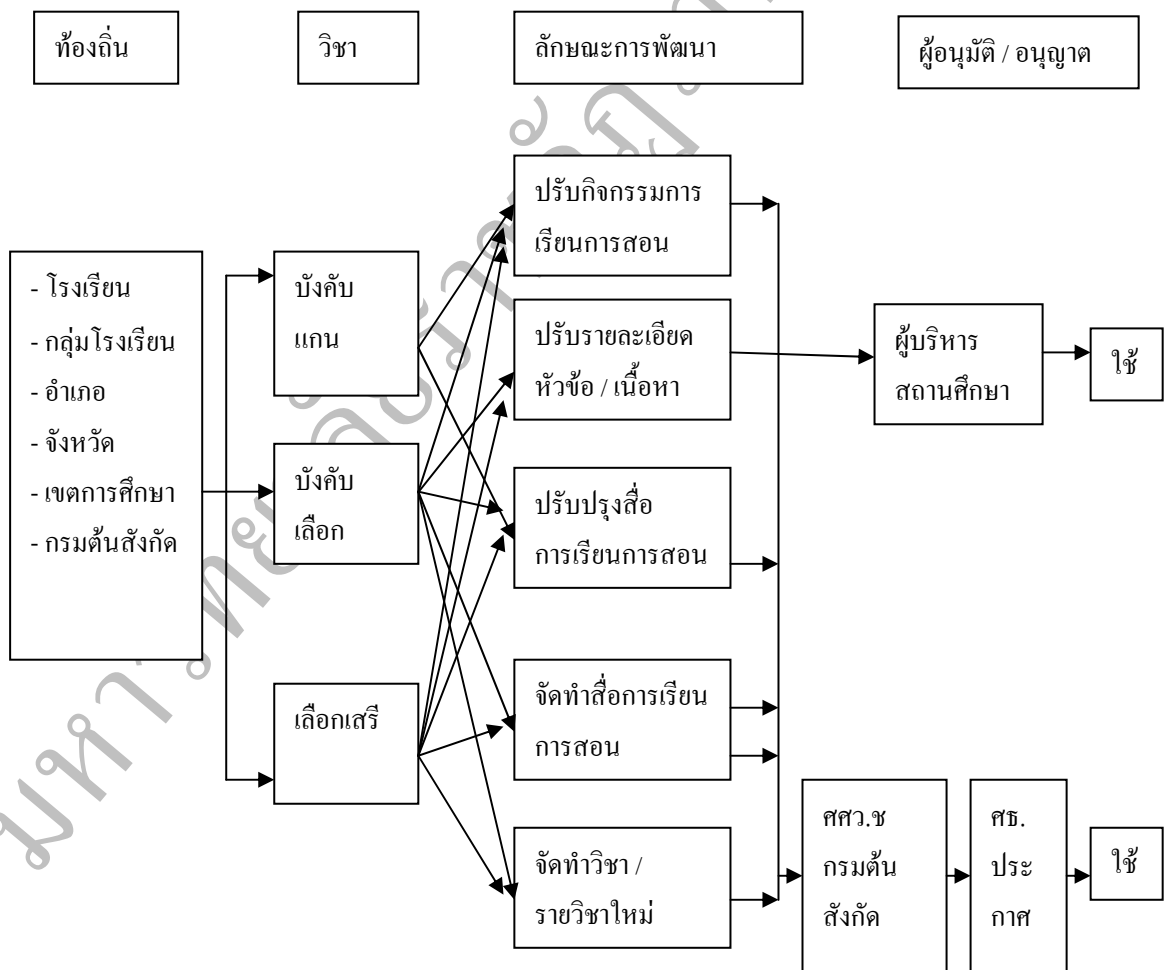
ท้องถิ่น

วิชา

ลักษณะการพัฒนา

ผู้อนุมัติ / อนุญาต

- โรงเรียน
- กลุ่มโรงเรียน
- อำเภอ
- จังหวัด
- เขตการศึกษา
- กรมต้นสังกัด

บังคับแกน

บังคับเลือก

เลือกเสรี

ปรับกิจกรรมการเรียนการสอน

ปรับรายละเอียดหัวข้อ / เนื้อหา

ปรับปรุงสื่อการเรียนการสอน

จัดทำสื่อการเรียนการสอน

จัดทำวิชา / รายวิชาใหม่

ผู้บริหารสถานศึกษา

ใช้

ศศว.ช กรมต้นสังกัด

ศธ. ประกาศ

ใช้